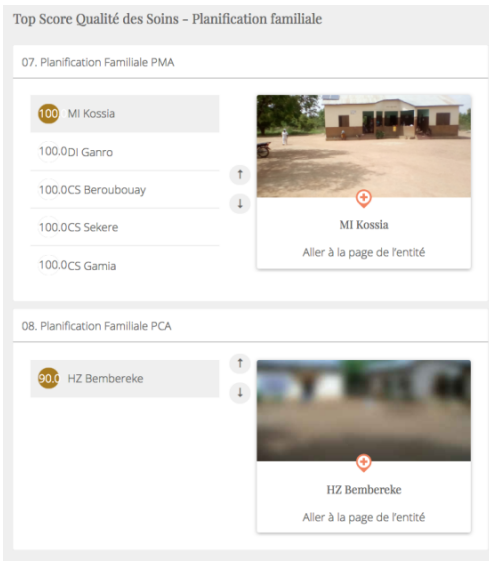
Top Score Qualité des Soins - Planification familiale

07. Planification Familiale PMA

100 MI Kossia

100.0DI Ganro

100.0CS Beroubouay

100.0CS Sekere

100.0CS Gamia

↑

↓

MI Kossia

Aller à la page de l'entité

08. Planification Familiale PCA

90.0 HZ Bembereke

↑

↓

HZ Bembereke

Aller à la page de l'entité